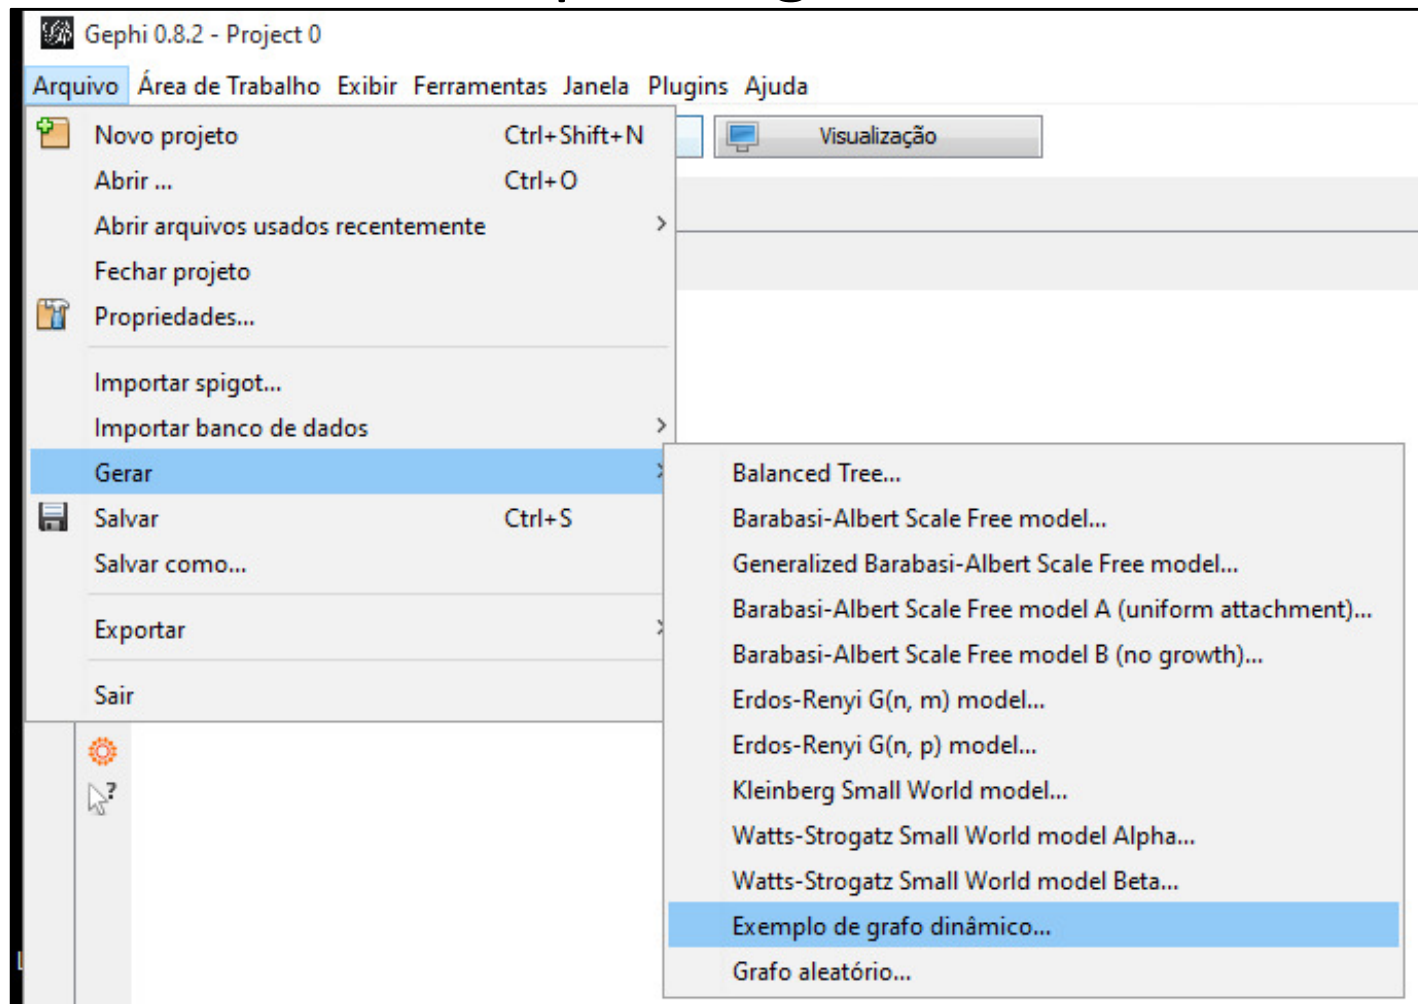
Gephi 0.8.2 - Project 0

Arquivo Área de Trabalho Exibir Ferramentas Janela Plugins Ajuda

Visualização

Novo projeto Ctrl+Shift+N
Abrir ... Ctrl+O
Abrir arquivos usados recentemente
Fechar projeto
Propriedades...
Importar spigot...
Importar banco de dados
Gerar
Salvar Ctrl+S
Salvar como...
Exportar
Sair

Balanced Tree...
Barabasi-Albert Scale Free model...
Generalized Barabasi-Albert Scale Free model...
Barabasi-Albert Scale Free model A (uniform attachment)...
Barabasi-Albert Scale Free model B (no growth)...
Erdos-Renyi G(n, m) model...
Erdos-Renyi G(n, p) model...
Kleinberg Small World model...
Watts-Strogatz Small World model Alpha...
Watts-Strogatz Small World model Beta...
Exemplo de grafo dinâmico...
Grafo aleatório...